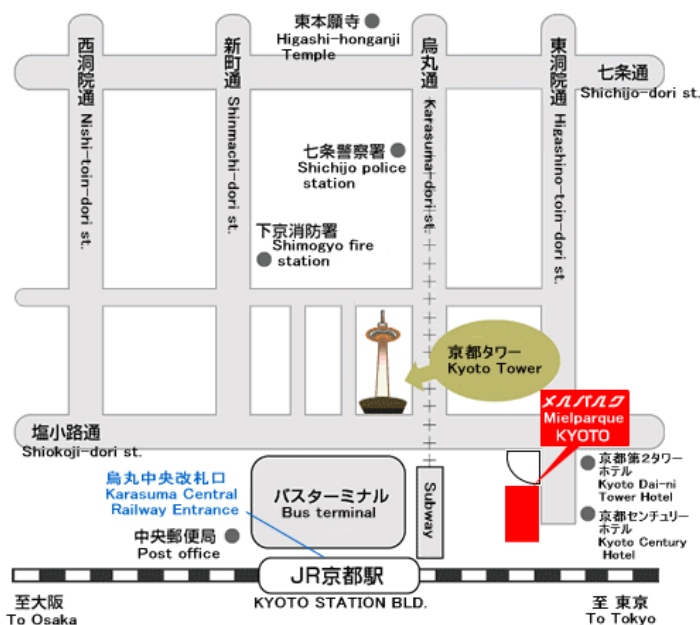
東本願寺
Higashi-honganji Temple

西洞院通
Nishi-toin-dori st.

新町通
Shinmachi-dori st.

烏丸通
Karasuma-dori st.

東洞院通
Higashino-toin-dori st.

七条通
Shichijo-dori st.

七条警察署
Shichijo police station

下京消防署
Shimogyo fire station

京都タワー
Kyoto Tower

塩小路通
Shiokoji-dori st.

メルパルク
Mielparque
KYOTO

京都第2タワーホテル
Kyoto Dai-ni Tower Hotel

京都センチュリーホテル
Kyoto Century Hotel

烏丸中央改札口
Karasuma Central Railway Entrance

バスターミナル
Bus terminal

Subway

中央郵便局
Post office

JR京都駅
KYOTO STATION BLD.

至大阪
To Osaka

至 東京
To Tokyo